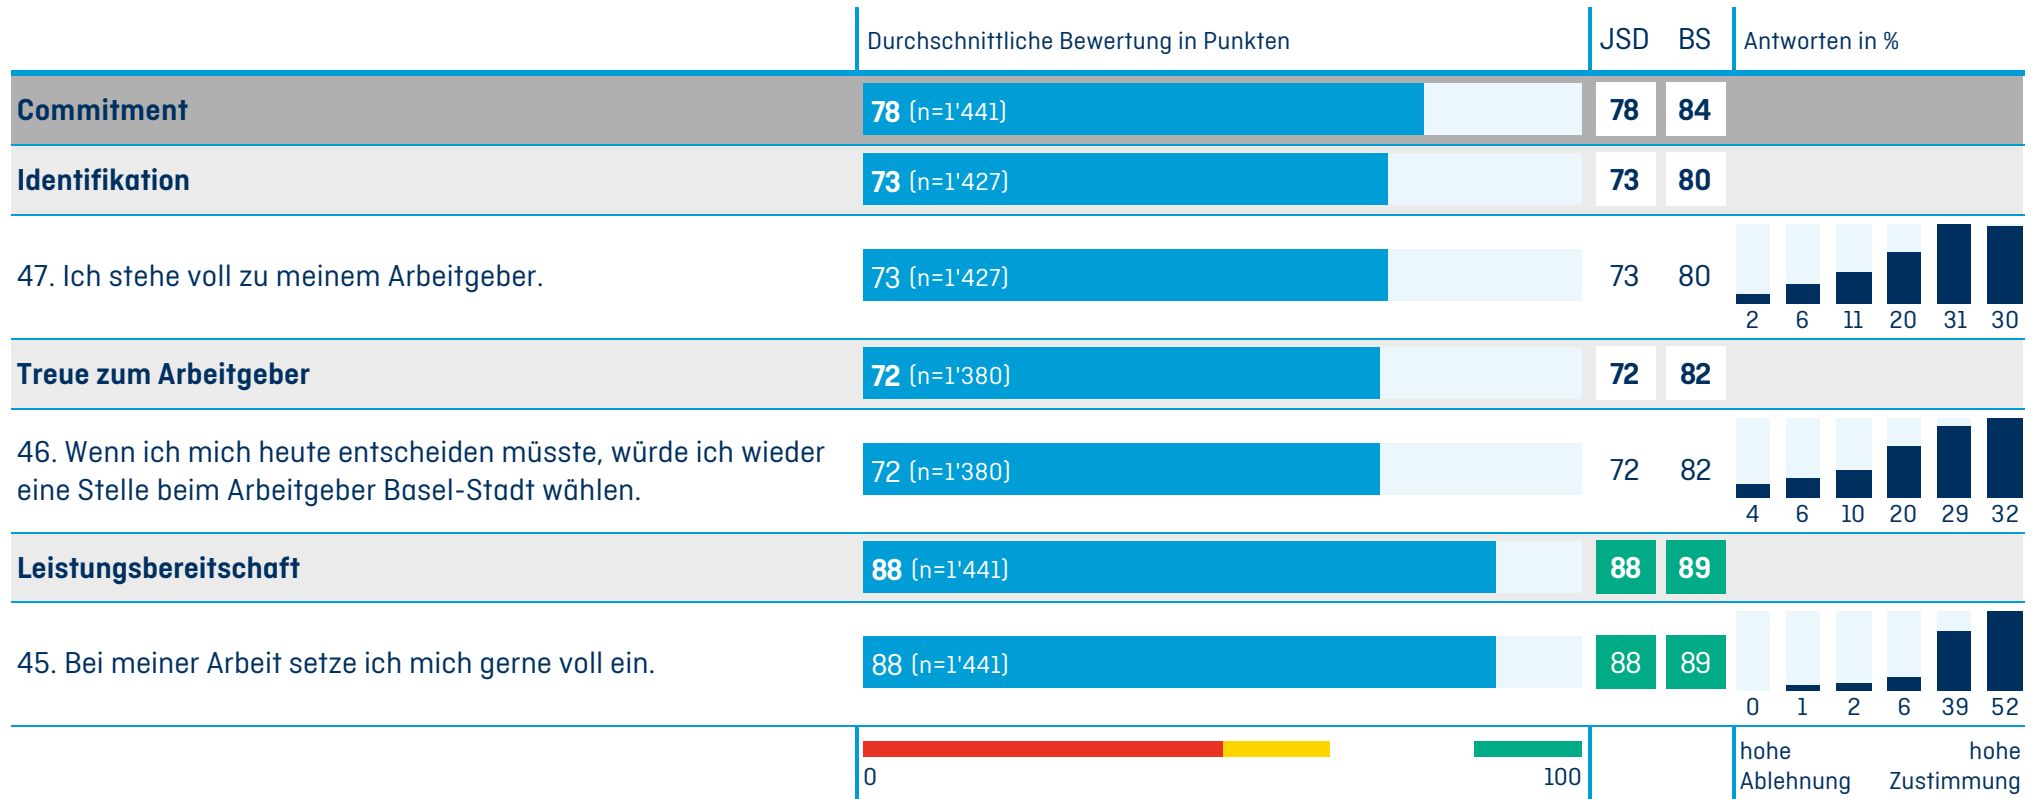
|  | Durchschnittliche Bewertung in Punkten | JSD | BS | Antworten in % |
|---|---|---|---|---|
| **Commitment** | **78** (n=1'441) | **78** | **84** | |
| **Identifikation** | **73** (n=1'427) | **73** | **80** | |
| 47. Ich stehe voll zu meinem Arbeitgeber. | 73 (n=1'427) | 73 | 80 | 2 6 11 20 31 30 |
| **Treue zum Arbeitgeber** | **72** (n=1'380) | **72** | **82** | |
| 46. Wenn ich mich heute entscheiden müsste, würde ich wieder eine Stelle beim Arbeitgeber Basel-Stadt wählen. | 72 (n=1'380) | 72 | 82 | 4 6 10 20 29 32 |
| **Leistungsbereitschaft** | **88** (n=1'441) | **88** | **89** | |
| 45. Bei meiner Arbeit setze ich mich gerne voll ein. | 88 (n=1'441) | 88 | 89 | 0 1 2 6 39 52 |
|  | 0 100 | | | hohe Ablehnung hohe Zustimmung |